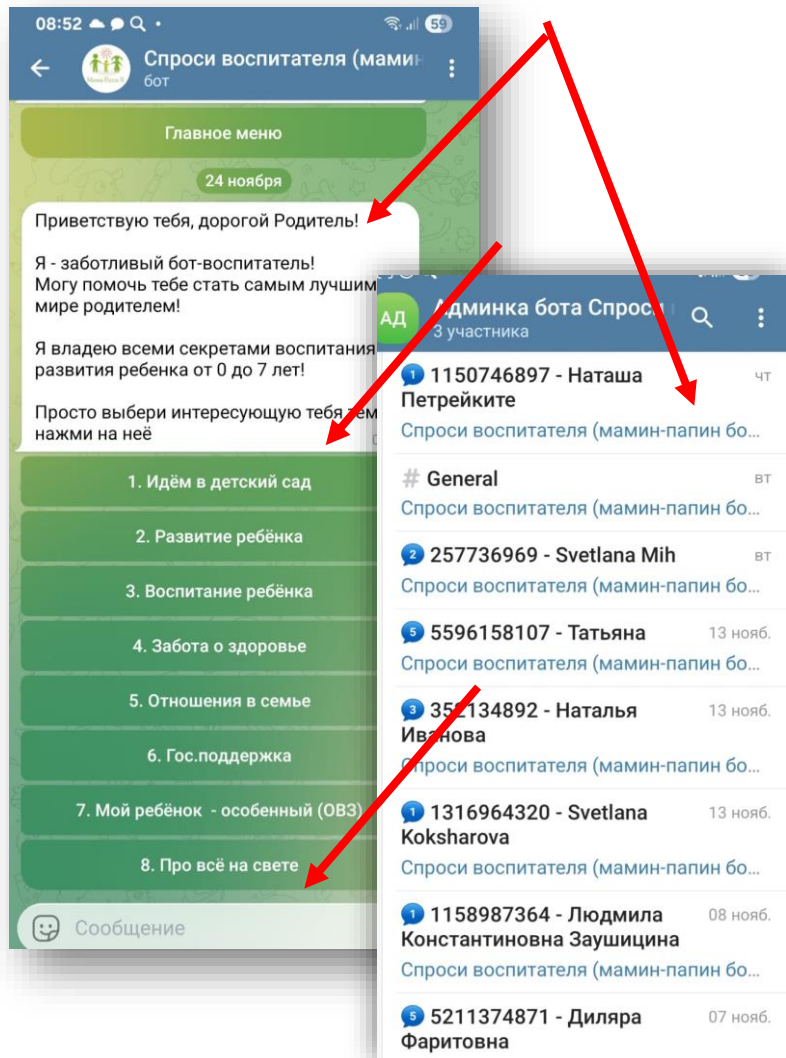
08:52 59

Спроси воспитателя (мамин
бот

Главное меню

24 ноября

Приветствую тебя, дорогой Родитель!

Я - заботливый бот-воспитатель! Могу помочь тебе стать самым лучшим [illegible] мире родителем!

Я владею всеми секретами воспитания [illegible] развития ребенка от 0 до 7 лет!

Просто выбери интересующую тебя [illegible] нажми на неё

1. Идём в детский сад

2. Развитие ребёнка

3. Воспитание ребёнка

4. Забота о здоровье

5. Отношения в семье

6. Гос.поддержка

7. Мой ребёнок - особенный (ОВЗ)

8. Про всё на свете

Сообщение

АД
Админка бота Спроси
3 участника

1 1150746897 - Наташа Петрейките чт
Спроси воспитателя (мамин-папин бо...

# General вт
Спроси воспитателя (мамин-папин бо...

2 257736969 - Svetlana Mih вт
Спроси воспитателя (мамин-папин бо...

5 5596158107 - Татьяна 13 нояб.
Спроси воспитателя (мамин-папин бо...

3 35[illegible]134892 - Наталья Иванова 13 нояб.
Спроси воспитателя (мамин-папин бо...

1 1316964320 - Svetlana Koksharova 13 нояб.
Спроси воспитателя (мамин-папин бо...

1 1158987364 - Людмила Константиновна Заушицина 08 нояб.
Спроси воспитателя (мамин-папин бо...

5 5211374871 - Диляра Фаритовна 07 нояб.